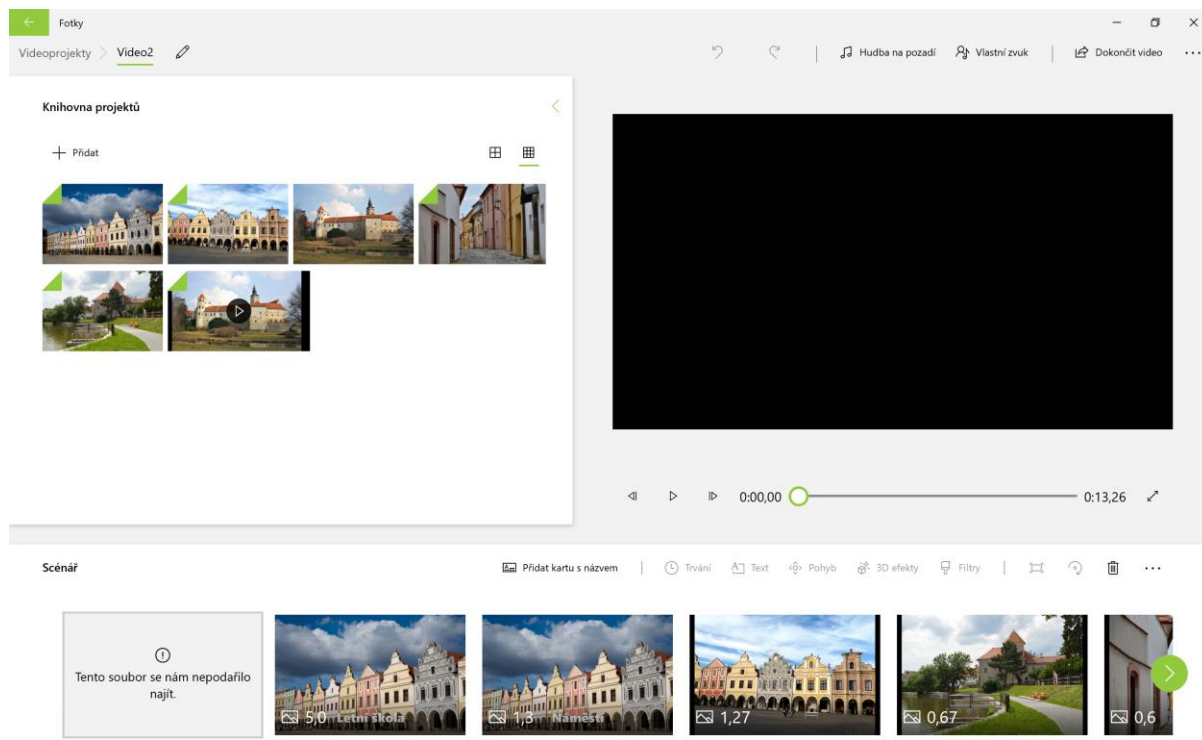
Fotky

Videoprojekty > Video2

Hudba na pozadí  Vlastní zvuk  Dokončit video  ...

Knihovna projektů

+ Přidat

0:00,00  0:13,26

Scénář

Přidat kartu s názvem  Trvání  Text  Pohyb  3D efekty  Filtry  ...

Tento soubor se nám nepodařilo najít.

5,0 Letní škola

1,3 Náměstí

1,27

0,67

0,6